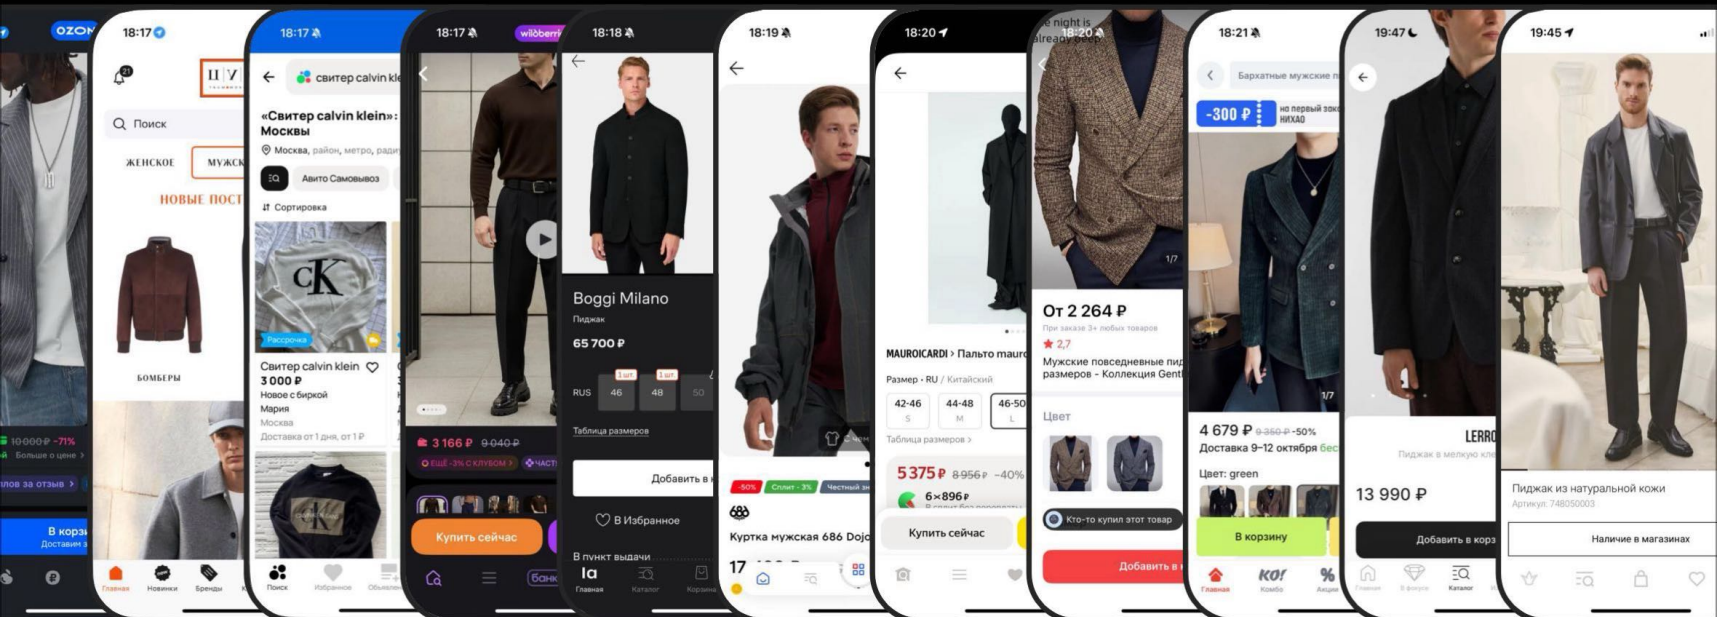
OZON
10 000 ₽ -71%
Больше о цене >
лов за отзыв >
В корзи
Доставим з

18:17
ЦУ
Поиск
ЖЕНСКОЕ
МУЖСК
НОВЫЕ ПОСТ
БОМБЕРЫ
Главная
Новинки
Бренды

18:17
свитер calvin kl
«Свитер calvin klein»: Москвы
Москва, район, метро, ради
Авито Самовывоз
Сортировка
Рассрочка
Свитер calvin klein
3 000 ₽
Новое с биркой
Мария
Москва
Доставка от 1 дня, от 1 ₽
Поиск
Избранное
Объявлен

18:17
wildberri
3 166 ₽ 9 040 ₽
ЕЩЁ -3% С КЛУБОМ
ЧАСТ
Купить сейчас
банк

18:18
Boggi Milano
Пиджак
65 700 ₽
RUS
1 шт
1 шт
46
48
50
Таблица размеров
Добавить в
В Избранное
В пункт выдачи
la
Главная
Каталог
Корзина

18:19
-50%
Сплит - 3%
Честный зн
Куртка мужская 686 Doj
17

18:20
MAUROICARDI > Пальто maur
Размер • RU / Китайский
42-46
S
44-48
M
46-50
L
Таблица размеров >
5 375 ₽ 8 956 ₽ -40%
6×896 ₽
Купить сейчас

18:20
e night is
already
1/7
От 2 264 ₽
При заказе 3+ любых товаров
2,7
Мужские повседневные пид размеров - Коллекция Gentl
Цвет
Кто-то купил этот товар
Добавить в

18:21
Бархатные мужские п
-300 ₽
на первый зак
НИХАО
1/7
4 679 ₽ 9 350 ₽ -50%
Доставка 9-12 октября бес
Цвет: green
В корзину
Главная
Комбо
Акции

19:47
LERRO
Пиджак в мелкую кле
13 990 ₽
Добавить в корз
Главная
В фокусе
Каталог

19:45
Пиджак из натуральной кожи
Артикул: 748050003
Наличие в магазинах